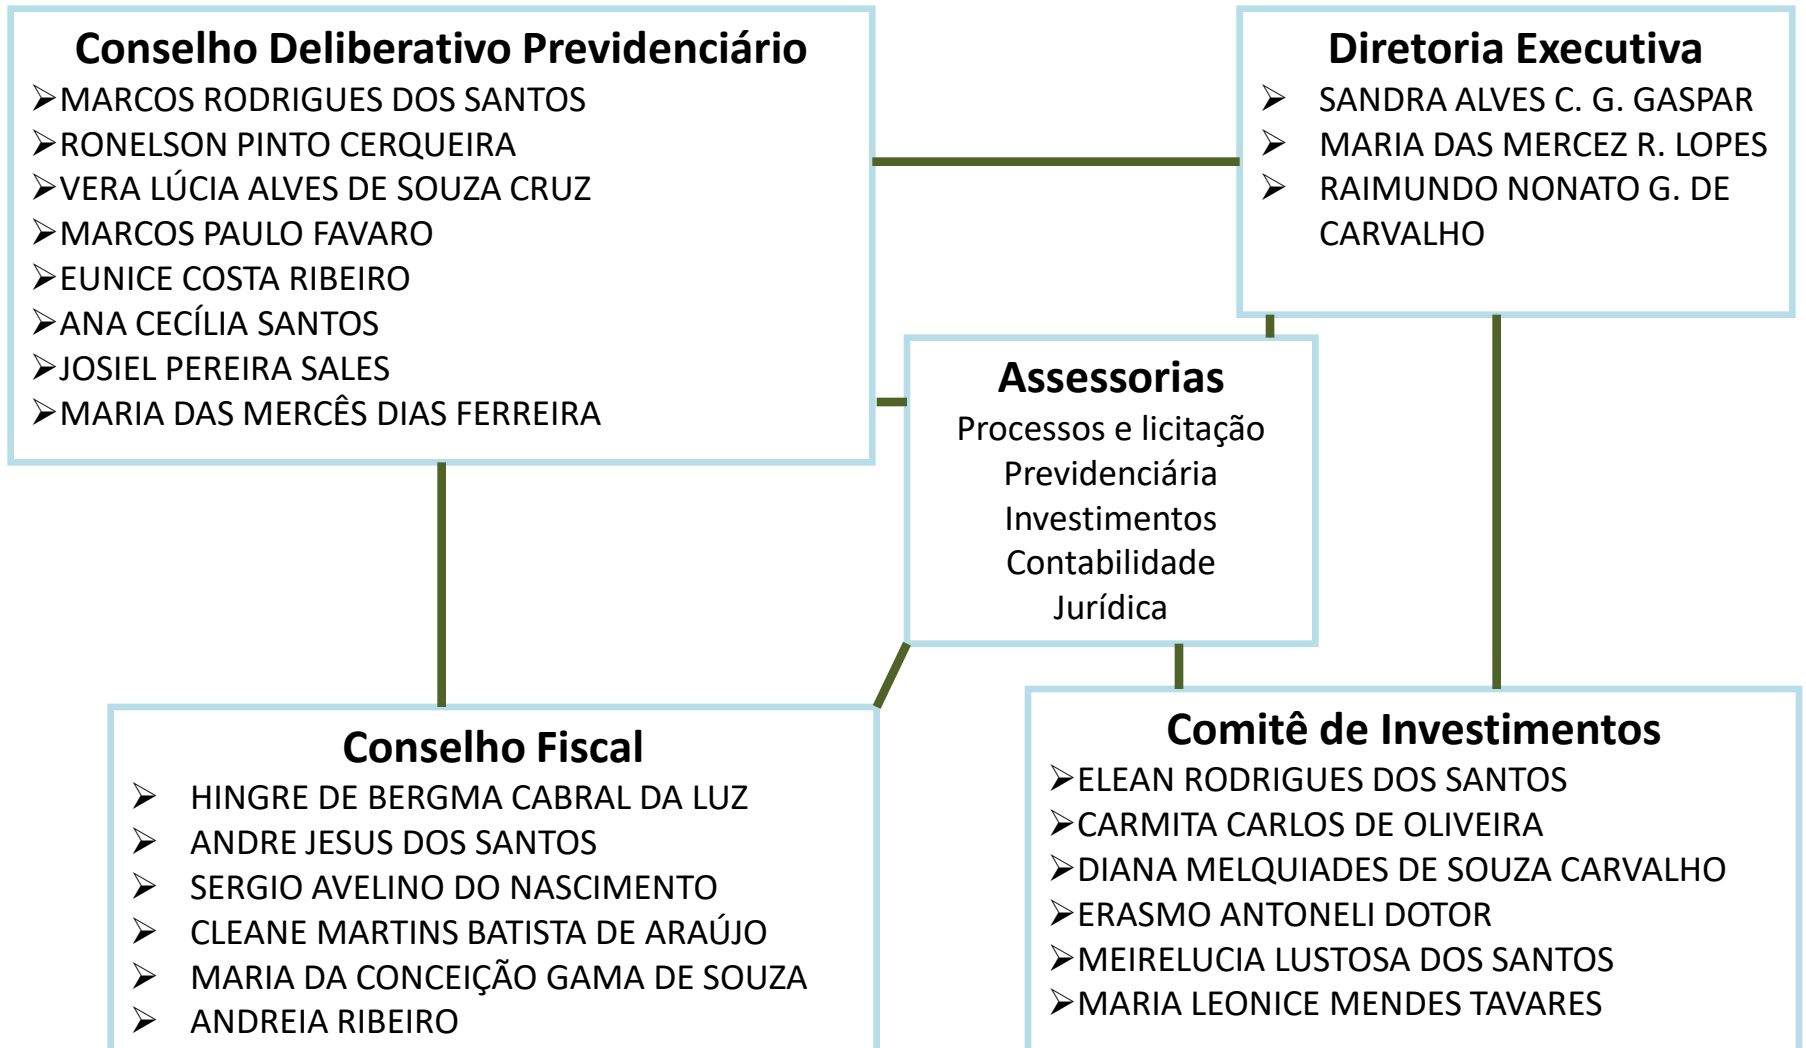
Conselho Deliberativo Previdenciário
➢MARCOS RODRIGUES DOS SANTOS
➢RONELSON PINTO CERQUEIRA
➢VERA LÚCIA ALVES DE SOUZA CRUZ
➢MARCOS PAULO FAVARO
➢EUNICE COSTA RIBEIRO
➢ANA CECÍLIA SANTOS
➢JOSIEL PEREIRA SALES
➢MARIA DAS MERCÊS DIAS FERREIRA

Diretoria Executiva
➢ SANDRA ALVES C. G. GASPAR
➢ MARIA DAS MERCEZ R. LOPES
➢ RAIMUNDO NONATO G. DE CARVALHO

Assessorias
Processos e licitação
Previdenciária
Investimentos
Contabilidade
Jurídica

Conselho Fiscal
➢ HINGRE DE BERGMA CABRAL DA LUZ
➢ ANDRE JESUS DOS SANTOS
➢ SERGIO AVELINO DO NASCIMENTO
➢ CLEANE MARTINS BATISTA DE ARAÚJO
➢ MARIA DA CONCEIÇÃO GAMA DE SOUZA
➢ ANDREIA RIBEIRO

Comitê de Investimentos
➢ELEAN RODRIGUES DOS SANTOS
➢CARMITA CARLOS DE OLIVEIRA
➢DIANA MELQUIADES DE SOUZA CARVALHO
➢ERASMO ANTONELI DOTOR
➢MEIRELUCIA LUSTOSA DOS SANTOS
➢MARIA LEONICE MENDES TAVARES